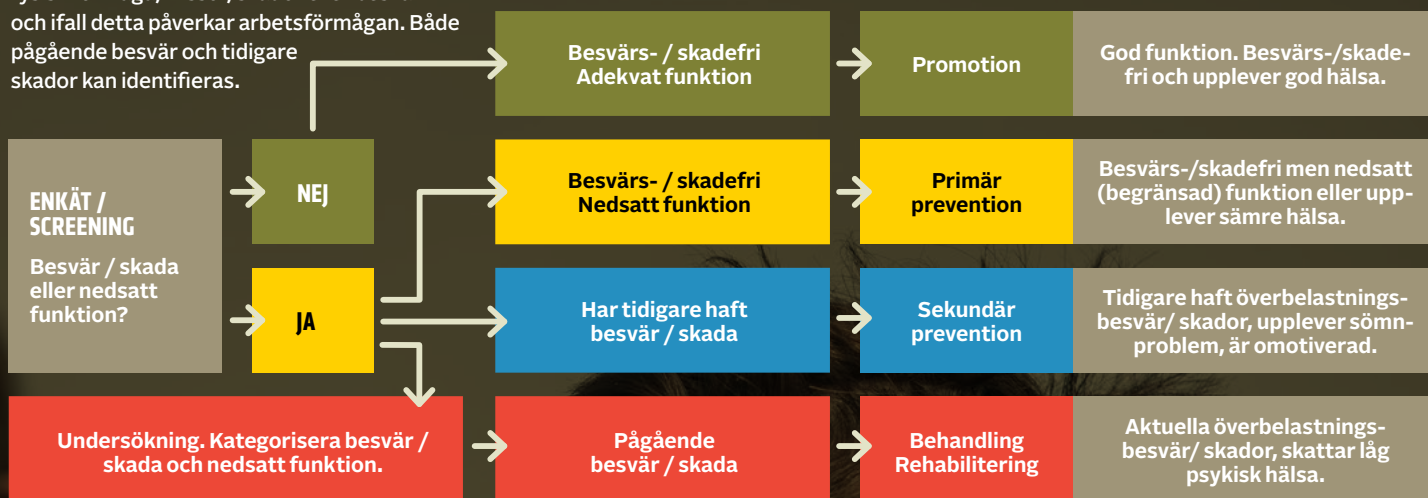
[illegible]
och ifall detta påverkar arbetsförmågan. Både pågående besvär och tidigare skador kan identifieras.

Besvärs- / skadefri
Adekvat funktion

Promotion

God funktion. Besvärs-/skadefri och upplever god hälsa.

ENKÄT / SCREENING

Besvär / skada eller nedsatt funktion?

NEJ

Besvärs- / skadefri
Nedsatt funktion

Primär prevention

Besvärs-/skadefri men nedsatt (begränsad) funktion eller upplever sämre hälsa.

JA

Har tidigare haft besvär / skada

Sekundär prevention

Tidigare haft överbelastningsbesvär/ skador, upplever sömnproblem, är omotiverad.

Undersökning. Kategorisera besvär / skada och nedsatt funktion.

Pågående besvär / skada

Behandling Rehabilitering

Aktuella överbelastningsbesvär/ skador, skattar låg psykisk hälsa.